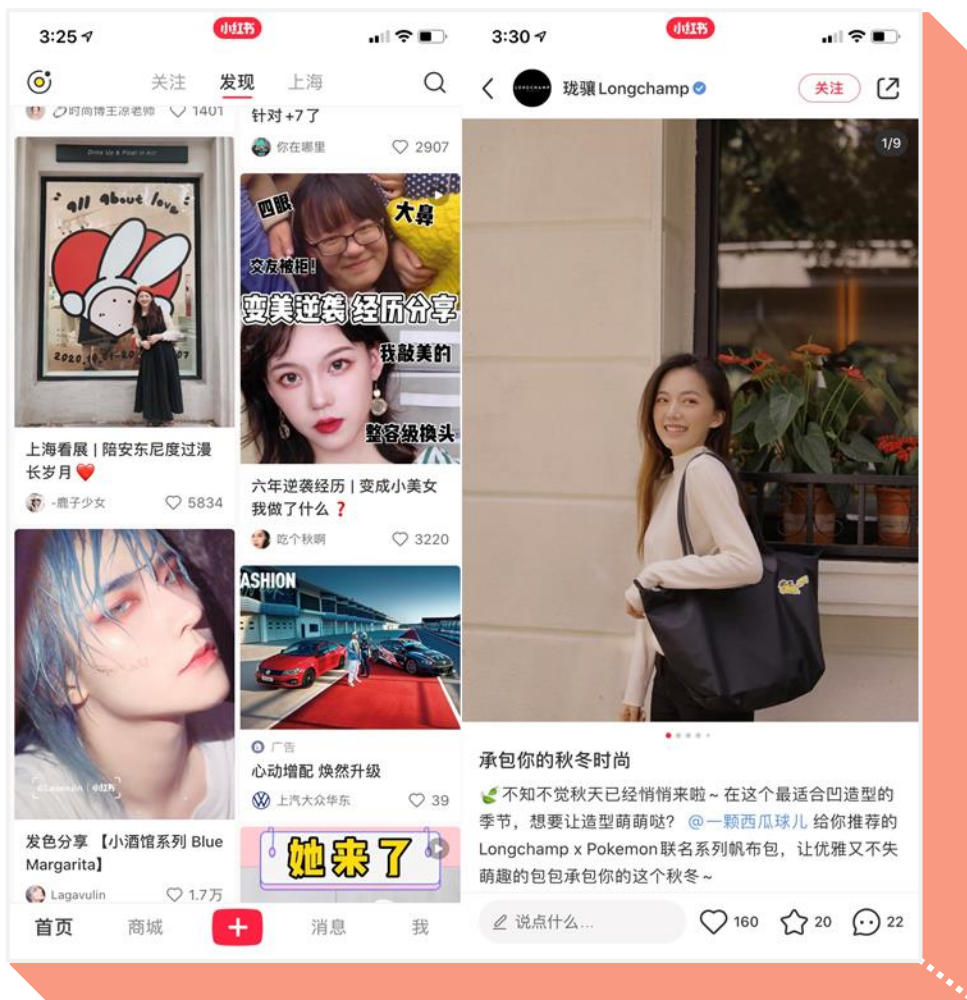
3:25
小红书
关注 发现 上海
时尚博主凉老师 1401
针对 +7 了
你在哪里 2907
Dress Up & Float in Air
all about love
2020
四眼
大鼻
交友被拒！
变美逆袭 经历分享
我敲美的
整容级换头
上海看展 | 陪安东尼度过漫长岁月 ❤️
-鹿子少女 5834
六年逆袭经历 | 变成小美女我做了什么 ❓
吃个秋啊 3220
ASHION
广告
心动增配 焕然升级
上汽大众华东 39
@Lagavulin | 小红书
发色分享 【小酒馆系列 Blue Margarita】
Lagavulin 1.7万
她来了
首页 商城 + 消息 我

3:30
小红书
珑骧 Longchamp
关注
1/9
承包你的秋冬时尚
🌿 不知不觉秋天已经悄悄来啦～在这个最适合凹造型的季节，想要让造型萌萌哒？ @一颗西瓜球儿 给你推荐的 Longchamp x Pokemon联名系列帆布包，让优雅又不失萌趣的包包承包你的这个秋冬～
说点什么... 160 20 22